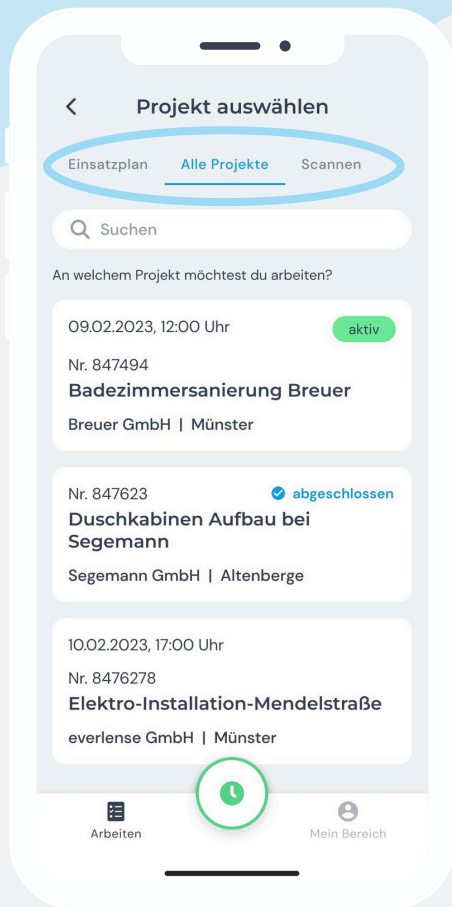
<

Projekt auswählen

Einsatzplan

Alle Projekte

Scannen

Suchen

An welchem Projekt möchtest du arbeiten?

09.02.2023, 12:00 Uhr

aktiv

Nr. 847494

Badezimmersanierung Breuer

Breuer GmbH | Münster

Nr. 847623

abgeschlossen

Duschkabinen Aufbau bei Segemann

Segemann GmbH | Altenberge

10.02.2023, 17:00 Uhr

Nr. 8476278

Elektro-Installation-Mendelstraße

everlense GmbH | Münster

Arbeiten

Mein Bereich